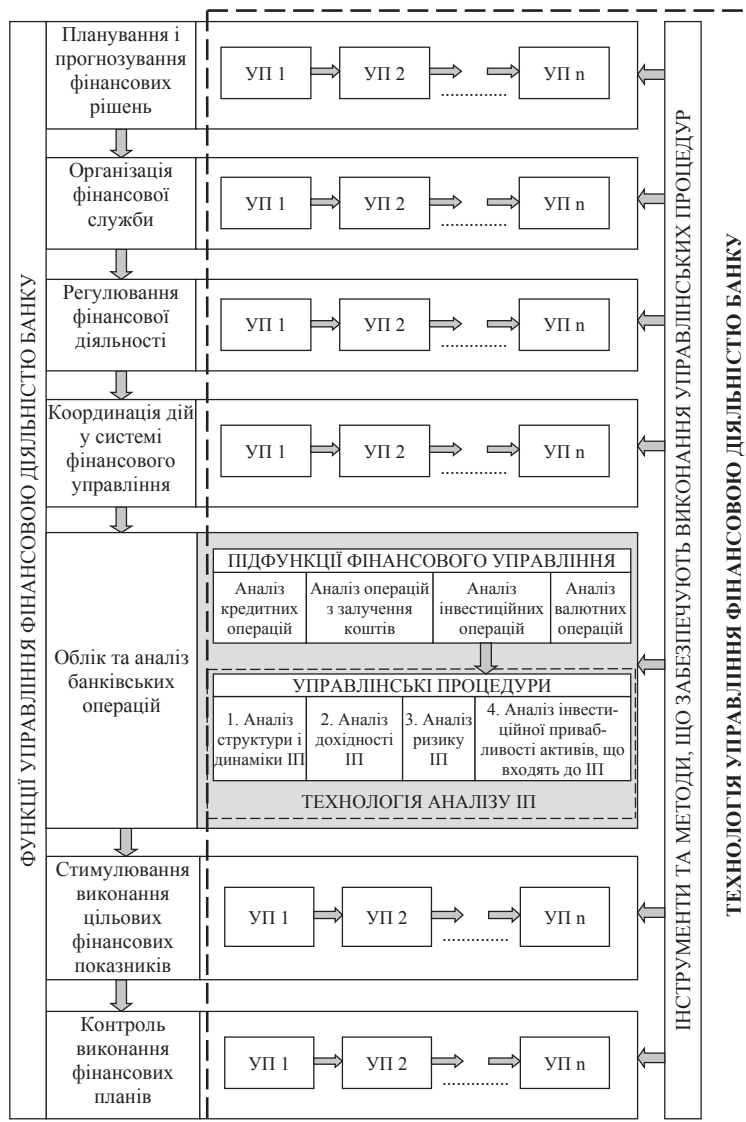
ФУНКЦІЇ УПРАВЛІННЯ ФІНАНСОВОЮ ДІЯЛЬНІСТЮ БАНКУ

Планування і прогнозування фінансових рішень

УП 1 УП 2 ............ УП n

Організація фінансової служби

УП 1 УП 2 ............ УП n

Регулювання фінансової діяльності

УП 1 УП 2 ............ УП n

Координація дій у системі фінансового управління

УП 1 УП 2 ............ УП n

Облік та аналіз банківських операцій

ПІДФУНКЦІЇ ФІНАНСОВОГО УПРАВЛІННЯ

| Аналіз кредитних операцій | Аналіз операцій з залучення коштів | Аналіз інвестиційних операцій | Аналіз валютних операцій |
|---|---|---|---|

УПРАВЛІНСЬКІ ПРОЦЕДУРИ

| 1. Аналіз структури і динаміки ІП | 2. Аналіз дохідності ІП | 3. Аналіз ризику ІП | 4. Аналіз інвестиційної привабливості активів, що входять до ІП |
|---|---|---|---|

ТЕХНОЛОГІЯ АНАЛІЗУ ІП

Стимулювання виконання цільових фінансових показників

УП 1 УП 2 ............ УП n

Контроль виконання фінансових планів

УП 1 УП 2 ............ УП n

ІНСТРУМЕНТИ ТА МЕТОДИ, ЩО ЗАБЕЗПЕЧУЮТЬ ВИКОНАННЯ УПРАВЛІНСЬКИХ ПРОЦЕДУР

ТЕХНОЛОГІЯ УПРАВЛІННЯ ФІНАНСОВОЮ ДІЯЛЬНІСТЮ БАНКУ